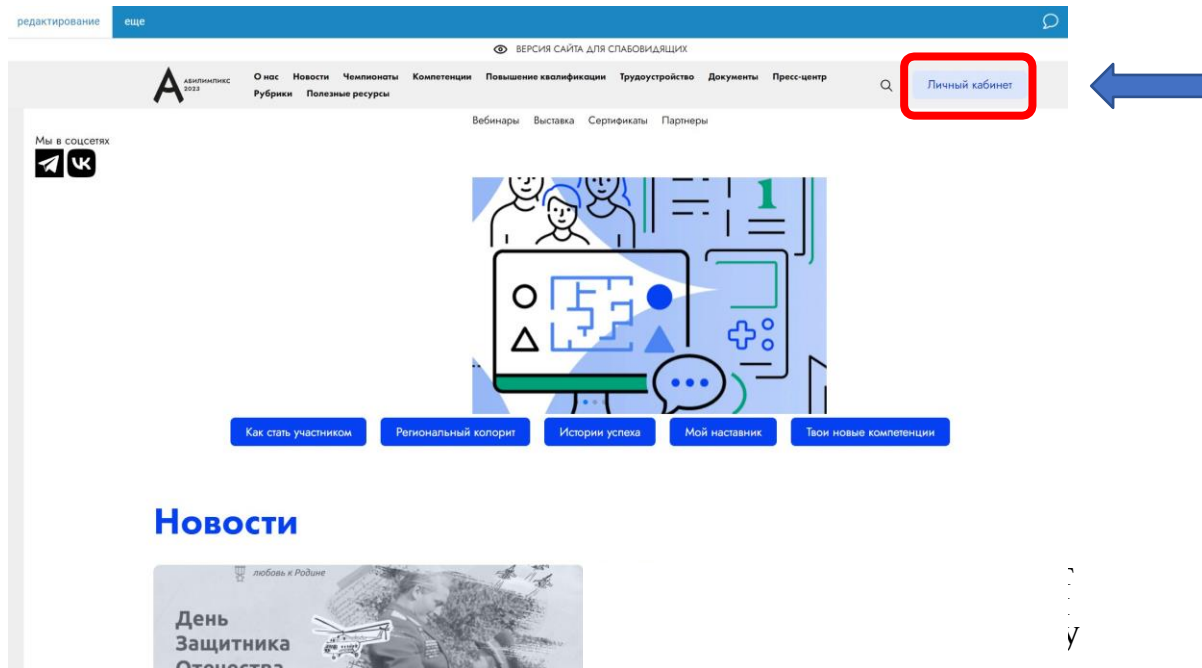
редактирование еще

ВЕРСИЯ САЙТА ДЛЯ СЛАБОВИДЯЩИХ

АБИЛИМПИКС 2023

О нас Новости Чемпионаты Компетенции Повышение квалификации Трудоустройство Документы Пресс-центр Рубрики Полезные ресурсы

Личный кабинет

Вебинары Выставка Сертификаты Партнеры

Мы в соцсетях

1

Как стать участником Региональный колорит Истории успеха Мой наставник Твои новые компетенции

Новости

любовь к Родине

День Защитника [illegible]